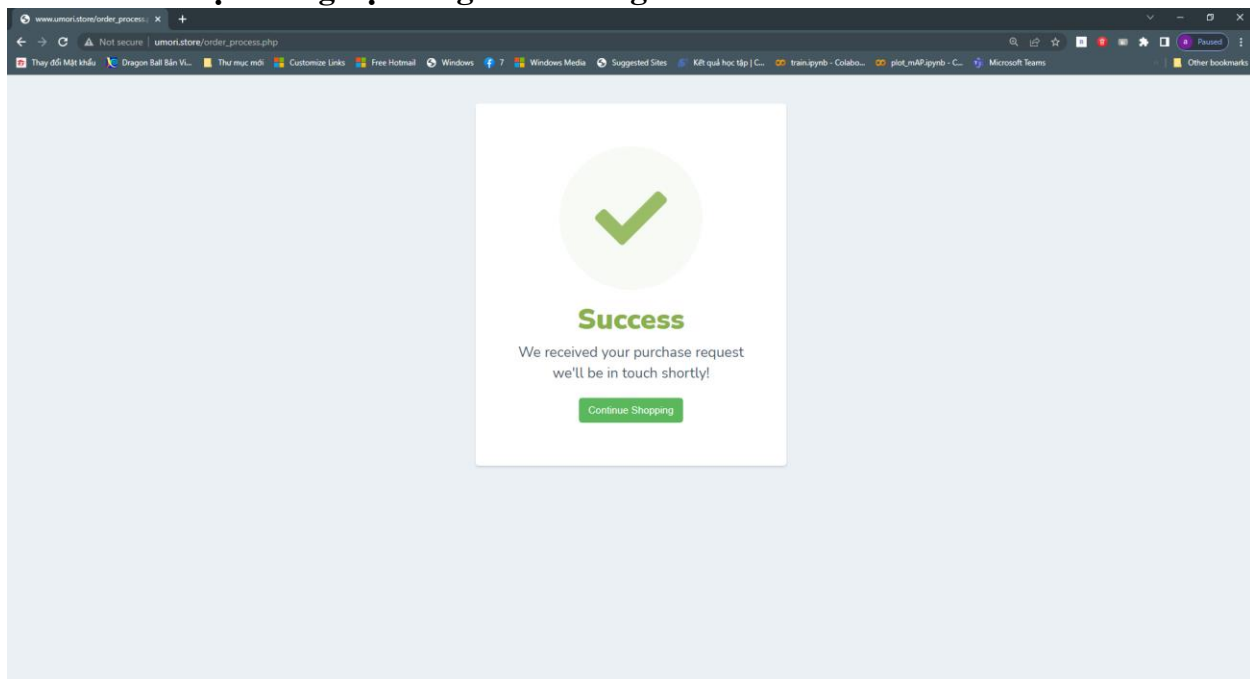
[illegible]

www.umori.store/order_process.| ×  +

Not secure | umori.store/order_process.php

Paused

Thay đổi Mật khẩu  Dragon Ball Bản Vi...  Thư mục mới  Customize Links  Free Hotmail  Windows  7  Windows Media  Suggested Sites  Kết quả học tập | C...  train.ipynb - Colabo...  plot_mAP.ipynb - C...  Microsoft Teams  Other bookmarks

Success

We received your purchase request
we'll be in touch shortly!

Continue Shopping